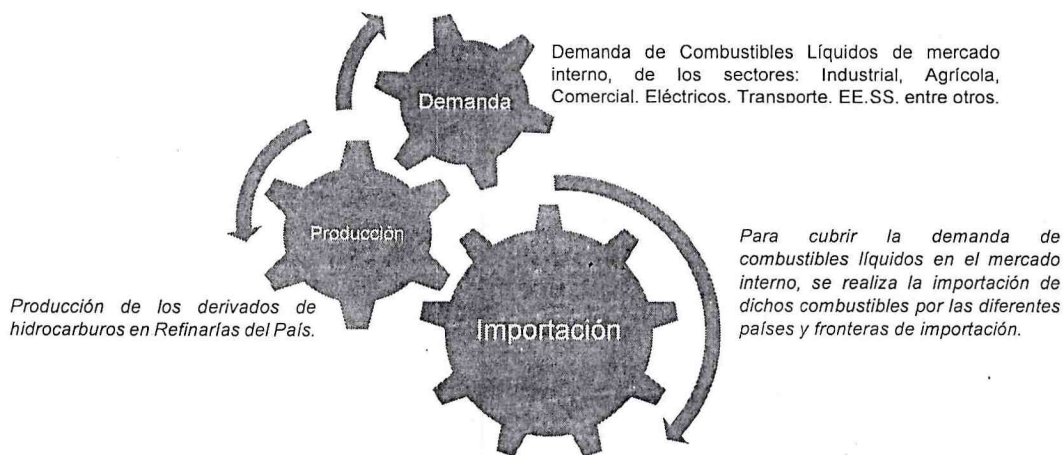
Demanda

Demanda de Combustibles Líquidos de mercado interno, de los sectores: Industrial, Agrícola, Comercial. Eléctricos. Transporte. EE.SS. entre otros.

Producción

Para cubrir la demanda de combustibles líquidos en el mercado interno, se realiza la importación de dichos combustibles por las diferentes países y fronteras de importación.

Producción de los derivados de hidrocarburos en Refinarías del País.

Importación